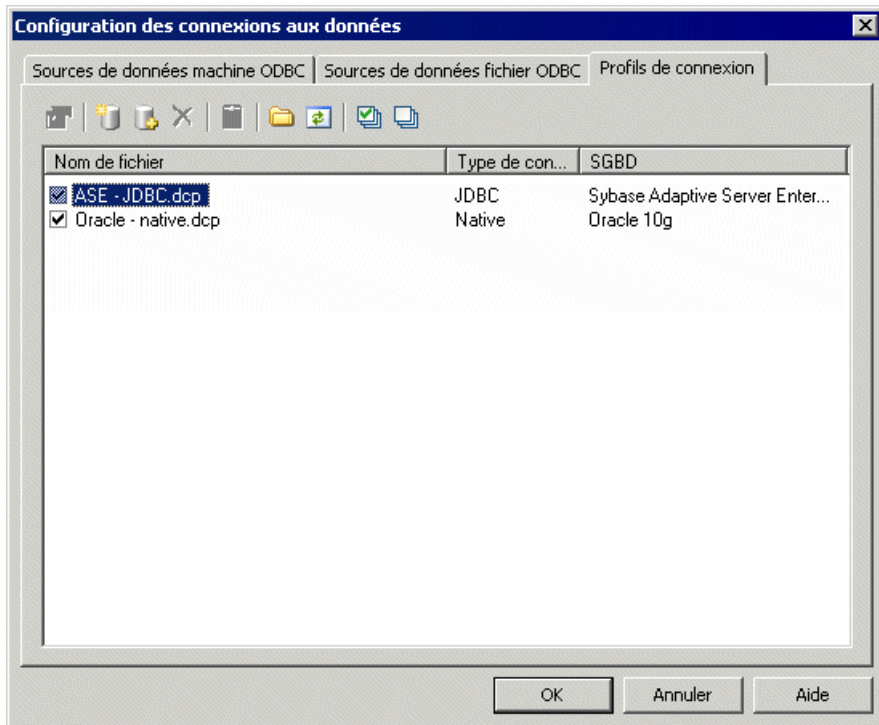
Configuration des connexions aux données

Sources de données machine ODBC | Sources de données fichier ODBC | Profils de connexion

| Nom de fichier | Type de con... | SGBD |
|---|---|---|
| ASE - JDBC.dcp | JDBC | Sybase Adaptive Server Enter... |
| Oracle - native.dcp | Native | Oracle 10g |

OK | Annuler | Aide